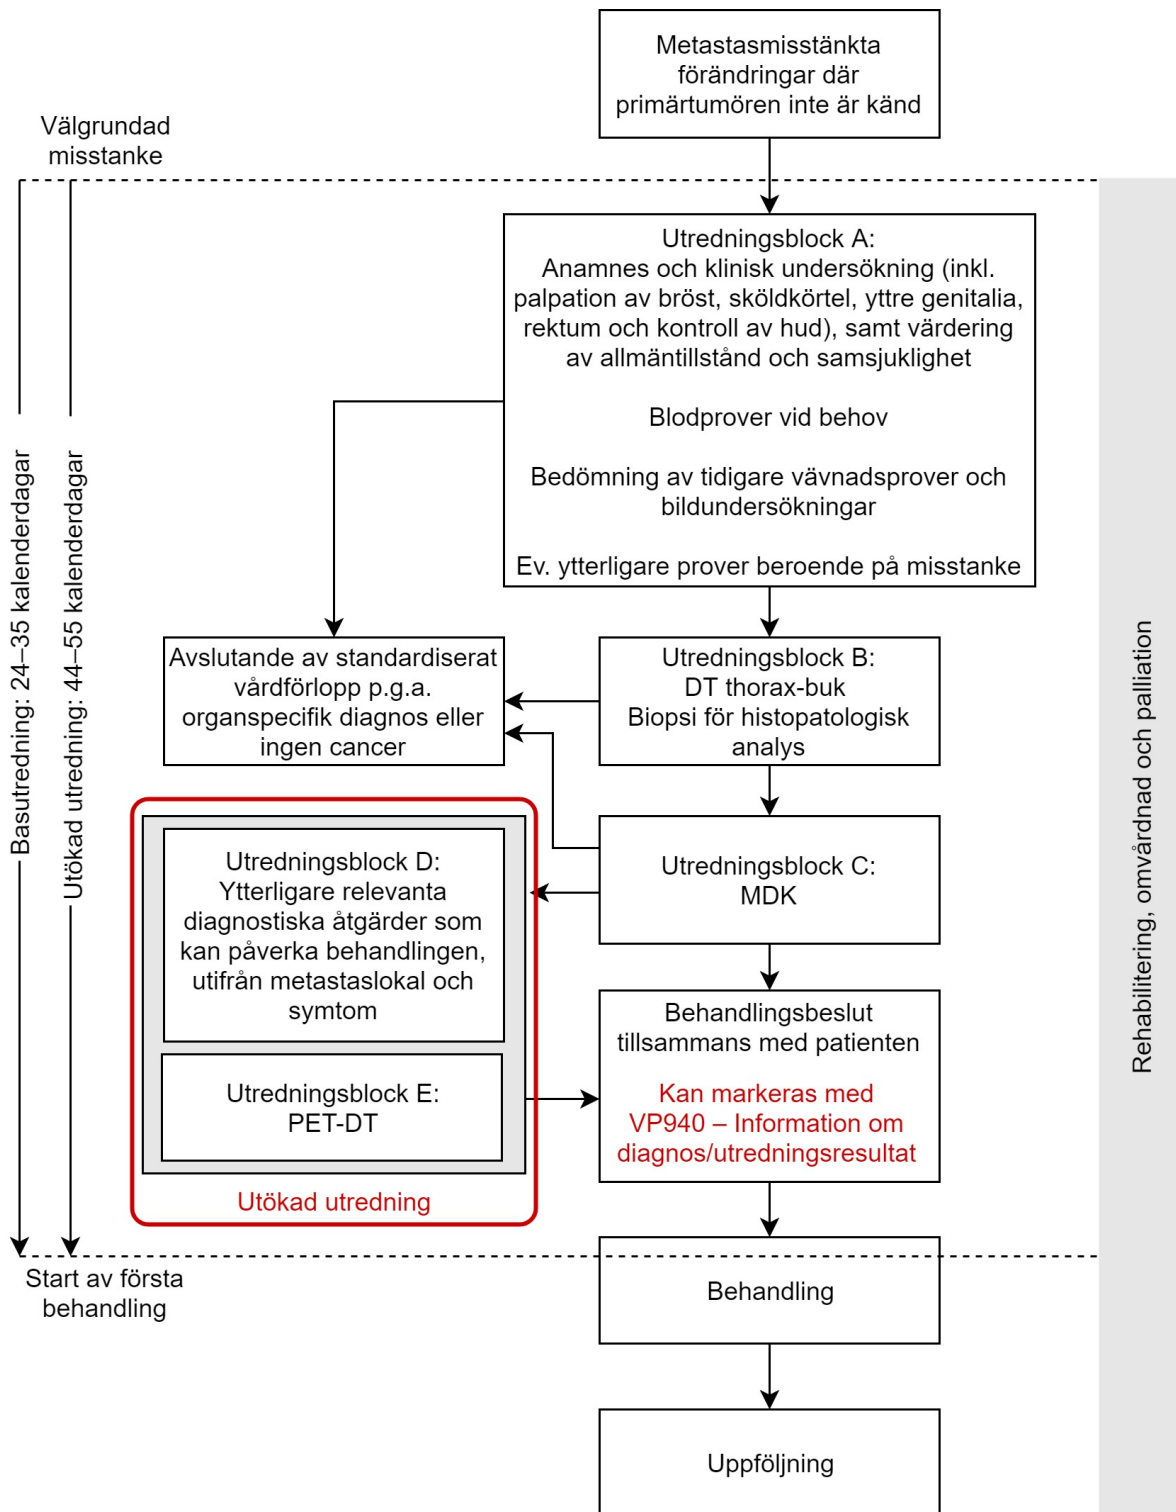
Metastasmisstänkta förändringar där primärtumören inte är känd

Välgrundad misstanke

Utredningsblock A:
Anamnes och klinisk undersökning (inkl. palpation av bröst, sköldkörtel, yttre genitalia, rektum och kontroll av hud), samt värdering av allmäntillstånd och samsjuklighet

Blodprover vid behov

Bedömning av tidigare vävnadsprover och bildundersökningar

Ev. ytterligare prover beroende på misstanke

Basutredning: 24–35 kalenderdagar

Utökad utredning: 44–55 kalenderdagar

Avslutande av standardiserat vårdförlopp p.g.a. organspecifik diagnos eller ingen cancer

Utredningsblock B:
DT thorax-buk
Biopsi för histopatologisk analys

Utredningsblock D:
Ytterligare relevanta diagnostiska åtgärder som kan påverka behandlingen, utifrån metastaslokal och symtom

Utredningsblock C:
MDK

Utredningsblock E:
PET-DT

Behandlingsbeslut tillsammans med patienten

Kan markeras med VP940 – Information om diagnos/utredningsresultat

Utökad utredning

Rehabilitering, omvårdnad och palliation

Start av första behandling

Behandling

Uppföljning